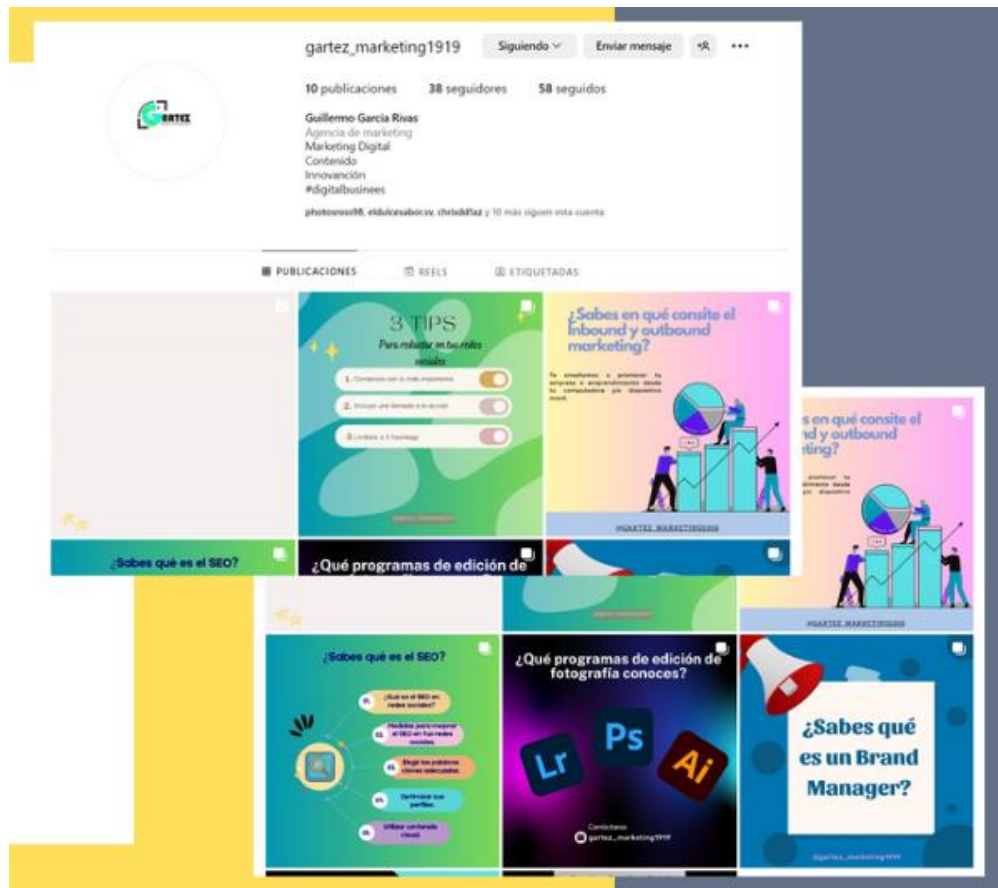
gartez_marketing1919 Siguiendo Enviar mensaje

10 publicaciones 38 seguidores 58 seguidos

GARTEZ

Guillermo García Rivas
Agencia de marketing
Marketing Digital
Contenido
Innovación
#digitalbusinees

photosross98, eldulcesabor.sv, chrisddíaz y 10 más siguen esta cuenta

PUBLICACIONES REELS ETIQUETADAS

3 TIPS
Para robustar en tus redes sociales
1. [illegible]
2. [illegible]
3. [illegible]

¿Sabes en qué consite el Inbound y outbound marketing?

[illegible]

@GARTEZ_MARKETING1919

¿Sabes qué es el SEO?

¿Qué programas de edición de

s en qué consite el nd y outbound ing?

@GARTEZ_MARKETING1919

¿Sabes qué es el SEO?
01. ¿Qué es el SEO en redes sociales?
02. Medidas para mejorar el SEO en tus redes sociales.
03. Elegir las palabras claves adecuadas.
04. Optimizar tus perfiles.
05. Utilizar contenido visual.

¿Qué programas de edición de fotografía conoces?
Lr Ps Ai
Contáctanos
gartez_marketing1919

¿Sabes qué es un Brand Manager?
@gartez_marketing1919